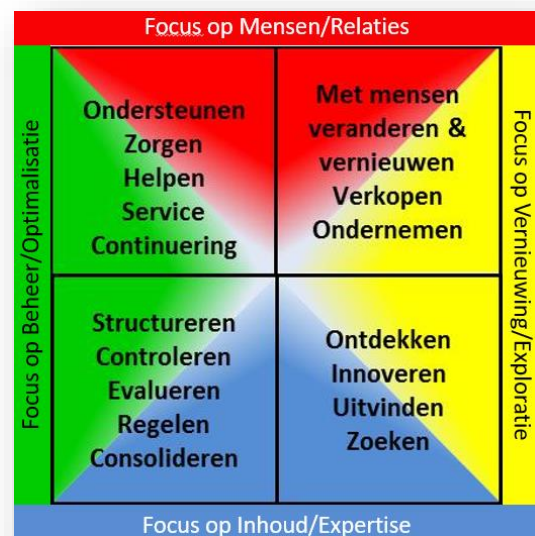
Focus op Mensen/Relaties

Focus op Beheer/Optimalisatie

Ondersteunen
Zorgen
Helpen
Service
Continuering

Met mensen veranderen & vernieuwen
Verkopen
Ondernemen

Focus op Vernieuwing/Exploratie

Structureren
Controleren
Evalueren
Regelen
Consolideren

Ontdekken
Innoveren
Uitvinden
Zoeken

Focus op Inhoud/Expertise